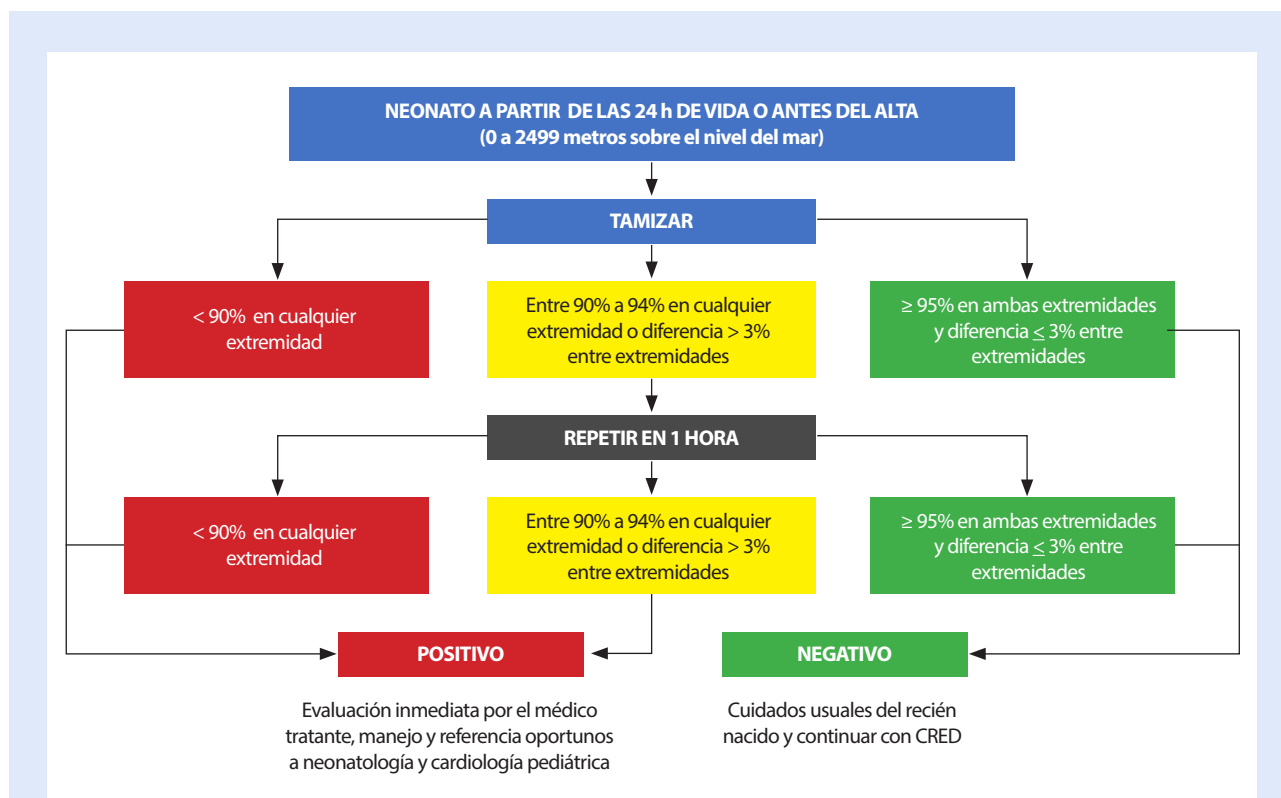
NEONATO A PARTIR DE LAS 24 h DE VIDA O ANTES DEL ALTA
(0 a 2499 metros sobre el nivel del mar)

TAMIZAR

< 90% en cualquier extremidad

Entre 90% a 94% en cualquier extremidad o diferencia > 3% entre extremidades

≥ 95% en ambas extremidades y diferencia $\leq$ 3% entre extremidades

REPETIR EN 1 HORA

< 90% en cualquier extremidad

Entre 90% a 94% en cualquier extremidad o diferencia > 3% entre extremidades

≥ 95% en ambas extremidades y diferencia $\leq$ 3% entre extremidades

POSITIVO

NEGATIVO

Evaluación inmediata por el médico tratante, manejo y referencia oportunos a neonatología y cardiología pediátrica

Cuidados usuales del recién nacido y continuar con CRED